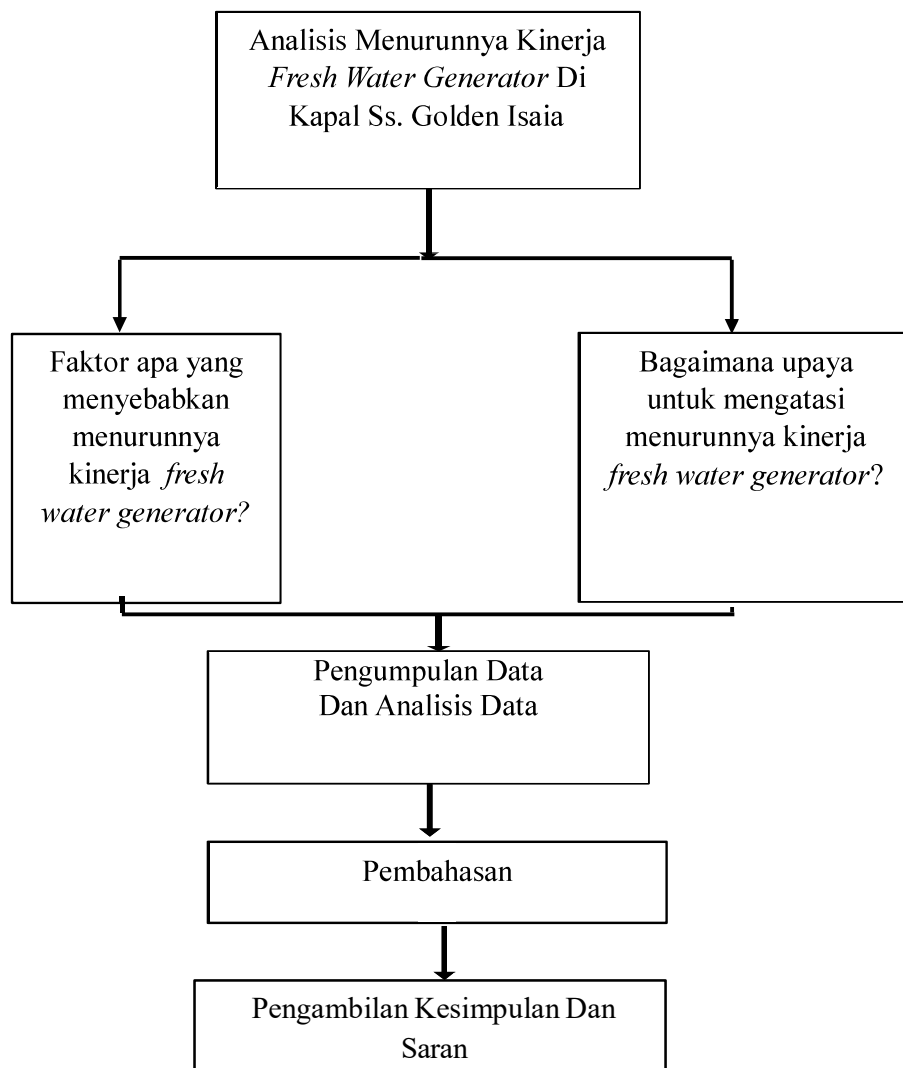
Analisis Menurunnya Kinerja *Fresh Water Generator* Di Kapal Ss. Golden Isaia

Faktor apa yang menyebabkan menurunnya kinerja *fresh water generator?*

Bagaimana upaya untuk mengatasi menurunnya kinerja *fresh water generator*?

Pengumpulan Data Dan Analisis Data

Pembahasan

Pengambilan Kesimpulan Dan Saran